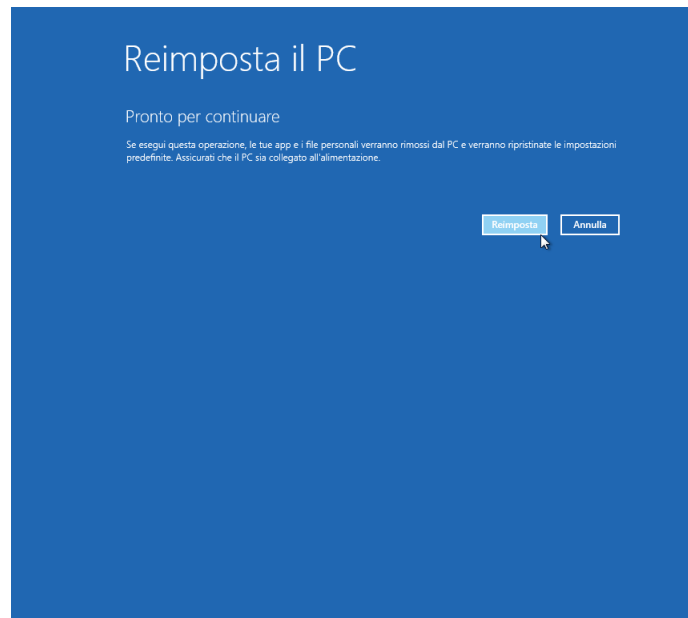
Reimposta il PC

Pronto per continuare

Se esegui questa operazione, le tue app e i file personali verranno rimossi dal PC e verranno ripristinate le impostazioni predefinite. Assicurati che il PC sia collegato all'alimentazione.

Reimposta

Annulla